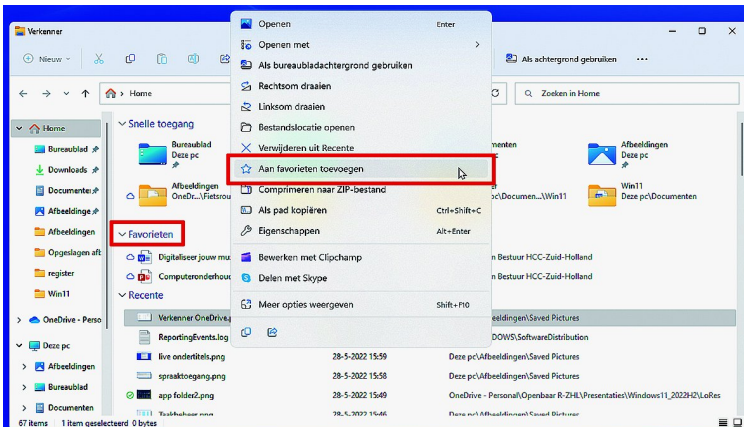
Verkenner

Nieuw

Home

Zoeken in Home

Home
Bureaublad
Downloads
Documenten
Afbeeldingen
Afbeeldingen
Opgeslagen afb
register
Win11
OneDrive - Perso
Deze pc
Afbeeldingen
Bureaublad
Documenten

Snelle toegang
Bureaublad
Deze pc
Afbeeldingen
OneDr...\Fietsrou
menten
Afbeeldingen
Deze pc
Win11
Deze pc\Documenten
c\Documen...\Win11

Favorieten
Digitaliseer jouw mu
Computeronderhoud
n Bestuur HCC-Zuid-Holland
n Bestuur HCC-Zuid-Holland

Recente
Verkenner OneDrive.
ReportingEvents.log
live ondertitels.png
spraaktoegang.png
app folder2.png
Taakbeheer.png
eeldingen\Saved Pictures
DOWS\SoftwareDistribution
28-5-2022 12:05 Deze pc\Afbeeldingen\Saved Pictures
28-5-2022 15:58 Deze pc\Afbeeldingen\Saved Pictures
28-5-2022 15:49 OneDrive - Personal\Openbaar R-ZHL\Presentaties\Windows11_2022H2\LoRes
28-5-2022 15:46 Deze pc\Afbeeldingen\Saved Pictures

67 items | 1 item geselecteerd 0 bytes

Openen Enter
Openen met
Als bureaubladachtergrond gebruiken
Rechtsom draaien
Linksom draaien
Bestandslocatie openen
Verwijderen uit Recente
Aan favorieten toevoegen
Comprimeren naar ZIP-bestand
Als pad kopiëren Ctrl+Shift+C
Eigenschappen Alt+Enter
Bewerken met Clipchamp
Delen met Skype
Meer opties weergeven Shift+F10

Als achtergrond gebruiken